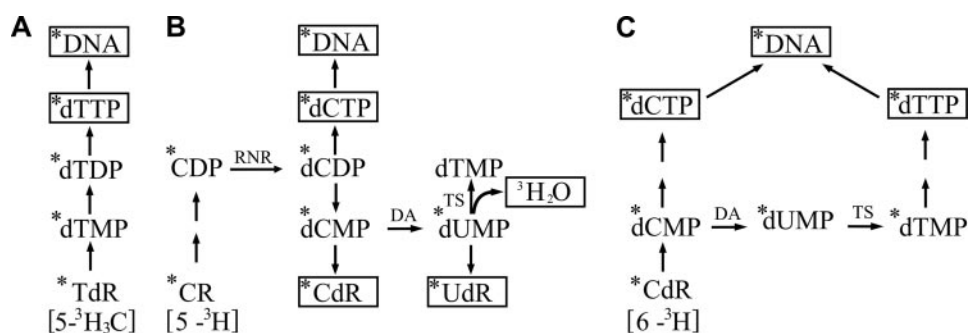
A

*DNA

*dTTP

*dTDP

*dTMP

*TdR
[5-$^3$H$_3$C]

B

*DNA

*dCTP

*CDP RNR *dCDP

*dCMP DA *dUMP

dTMP
TS
$^3$H$_2$O

*CR
[5 -$^3$H]

*CdR

*UdR

C

*DNA

*dCTP

*dTTP

*dCMP DA *dUMP TS *dTMP

*CdR
[6 -$^3$H]